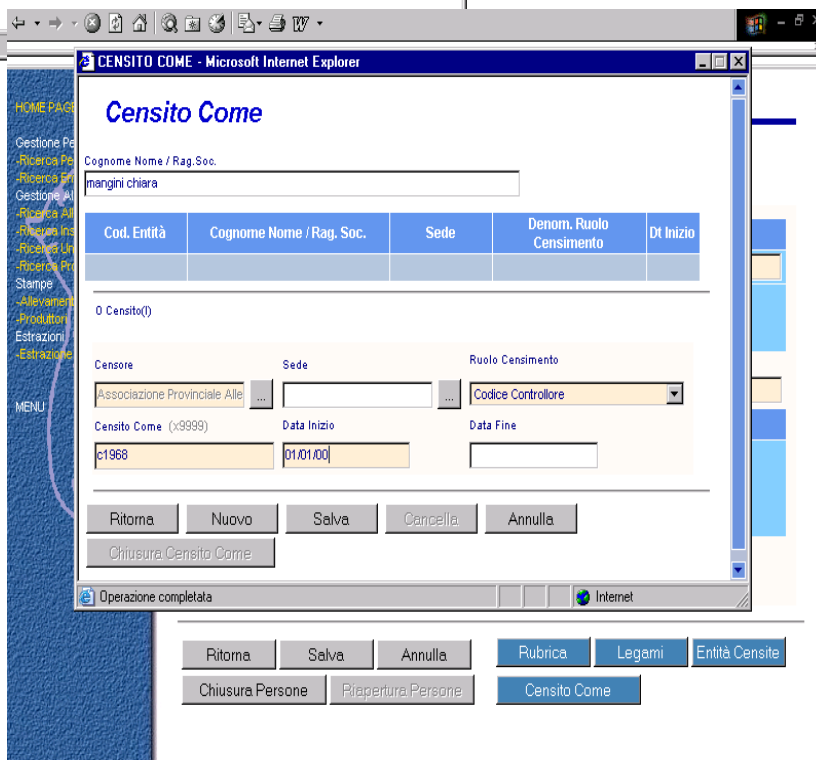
CENSITO COME - Microsoft Internet Explorer

HOME PAGE
Gestione Pe
-Ricerca Pe
-Ricerca En
Gestione Al
-Ricerca All
-Ricerca Ins
-Ricerca Un
-Ricerca Pro
Stampe
-Allevament
-Produttori
Estrazioni
-Estrazione

MENU

Censito Come

Cognome Nome / Rag.Soc.
mangini chiara

| Cod. Entità | Cognome Nome / Rag. Soc. | Sede | Denom. Ruolo Censimento | Dt Inizio |
|---|---|---|---|---|
| | | | | |

0 Censito(I)

Censore
Associazione Provinciale Alle ...
Sede
...
Ruolo Censimento
Codice Controllore
Censito Come (x9999)
c1968
Data Inizio
01/01/00
Data Fine

Ritorna | Nuovo | Salva | Cancella | Annulla
Chiusura Censito Come

Operazione completata | Internet

Ritorna | Salva | Annulla | Rubrica | Legami | Entità Censite
Chiusura Persone | Riapertura Persone | Censito Come